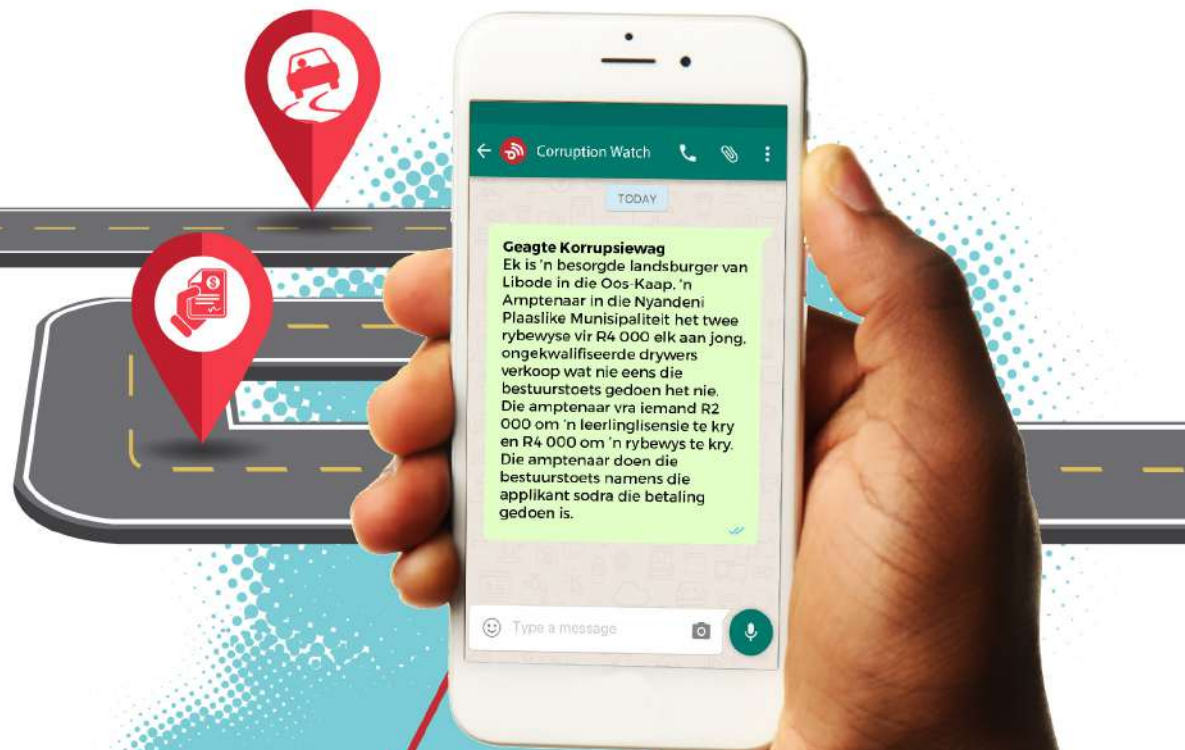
Corruption Watch

TODAY

Geagte Korrupsiewag
Ek is 'n besorgde landsburger van Libode in die Oos-Kaap. 'n Amptenaar in die Nyandeni Plaaslike Munisipaliteit het twee rybewyse vir R4 000 elk aan jong, ongekwalifiseerde drywers verkoop wat nie eens die bestuurstoets gedoen het nie. Die amptenaar vra iemand R2 000 om 'n leerlinglisensie te kry en R4 000 om 'n rybewys te kry. Die amptenaar doen die bestuurstoets namens die applikant sodra die betaling gedoen is.

Type a message